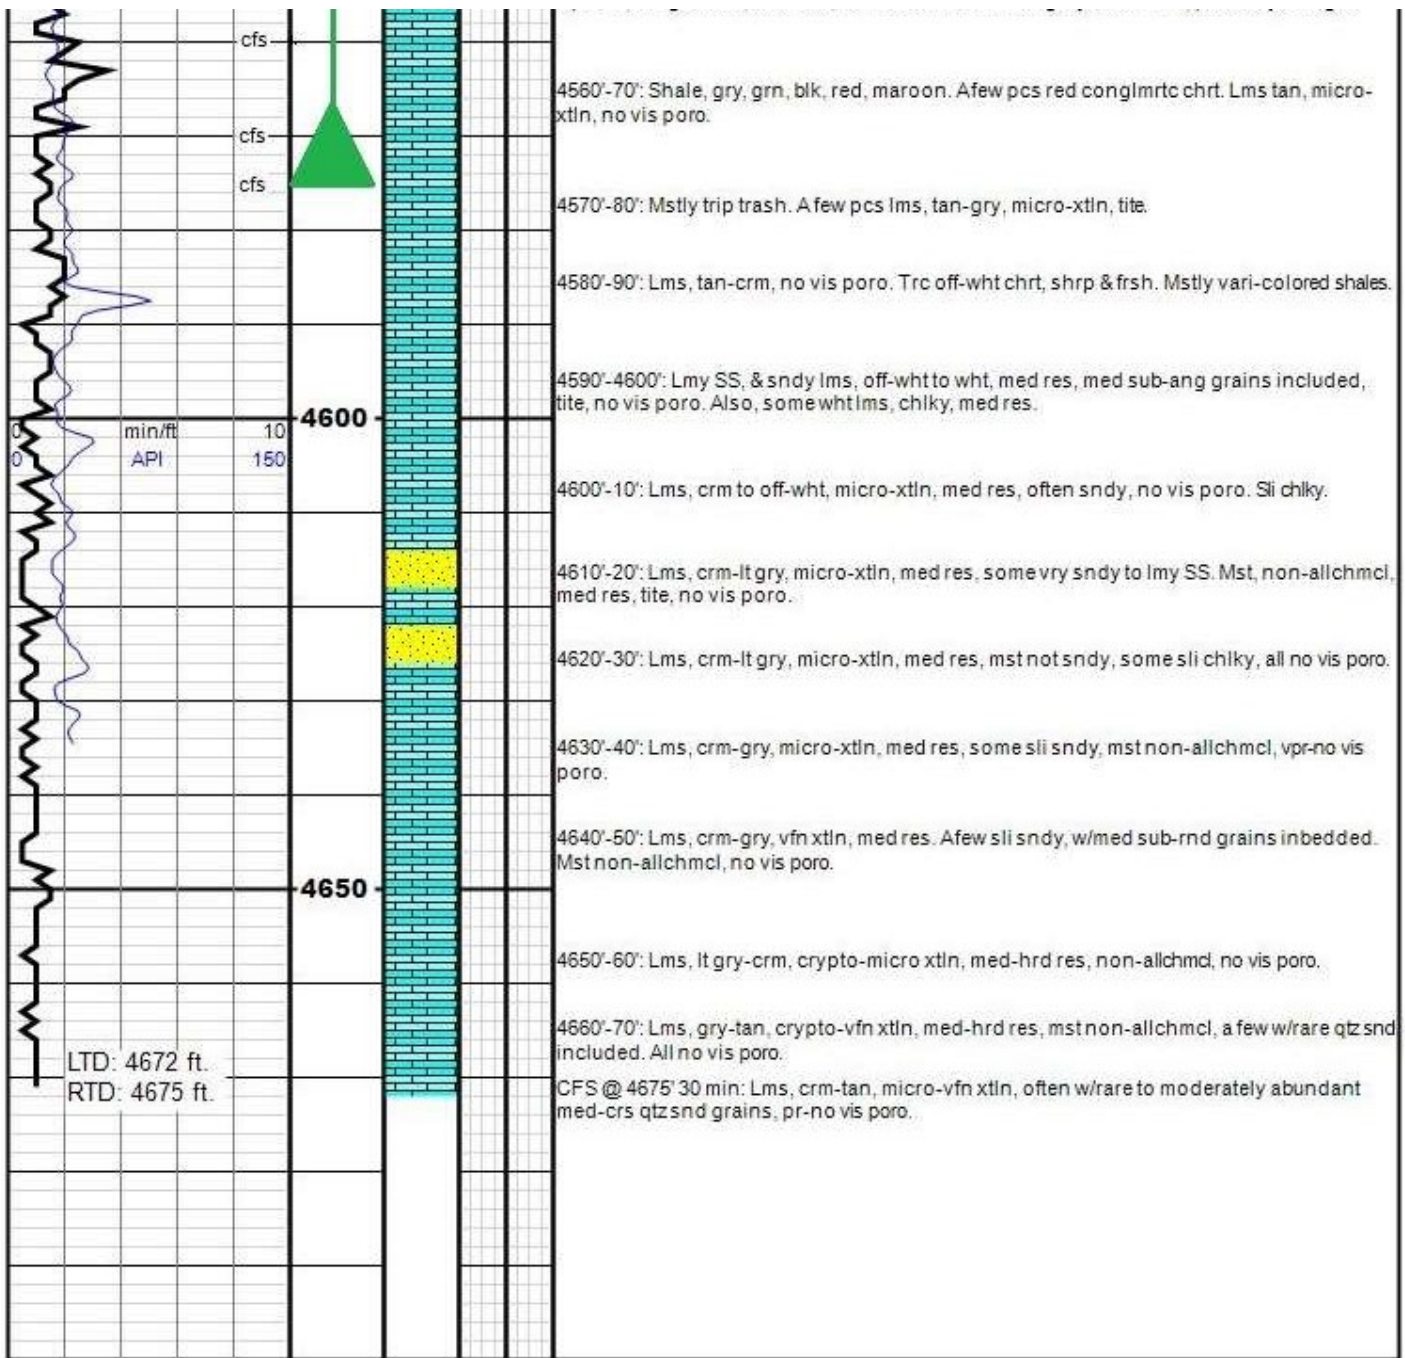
cfs
cfs
cfs

4600

0 min/ft 10
0 API 150

4650

LTD: 4672 ft.
RTD: 4675 ft.

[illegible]

4560'-70': Shale, gry, grn, blk, red, maroon. Afew pcs red conglmrtc chrt. Lms tan, micro-xtln, no vis poro.

4570'-80': Mstly trip trash. A few pcs lms, tan-gry, micro-xtln, tite.

4580'-90': Lms, tan-crm, no vis poro. Trc off-wht chrt, shrp & frsh. Mstly vari-colored shales.

4590'-4600': Lmy SS, & sndy lms, off-wht to wht, med res, med sub-ang grains included, tite, no vis poro. Also, some wht lms, chlky, med res.

4600'-10': Lms, crm to off-wht, micro-xtln, med res, often sndy, no vis poro. Sli chlky.

4610'-20': Lms, crm-lt gry, micro-xtln, med res, some vry sndy to lmy SS. Mst, non-allchmcl, med res, tite, no vis poro.

4620'-30': Lms, crm-lt gry, micro-xtln, med res, mst not sndy, some sli chlky, all no vis poro.

4630'-40': Lms, crm-gry, micro-xtln, med res, some sli sndy, mst non-allchmcl, vpr-no vis poro.

4640'-50': Lms, crm-gry, vfn xtln, med res. Afew sli sndy, w/med sub-rnd grains inbedded. Mst non-allchmcl, no vis poro.

4650'-60': Lms, lt gry-crm, crypto-micro xtln, med-hrd res, non-allchmcl, no vis poro.

4660'-70': Lms, gry-tan, crypto-vfn xtln, med-hrd res, mst non-allchmcl, a few w/rare qtz snd included. All no vis poro.

CFS @ 4675' 30 min: Lms, crm-tan, micro-vfn xtln, often w/rare to moderately abundant med-crs qtz snd grains, pr-no vis poro.